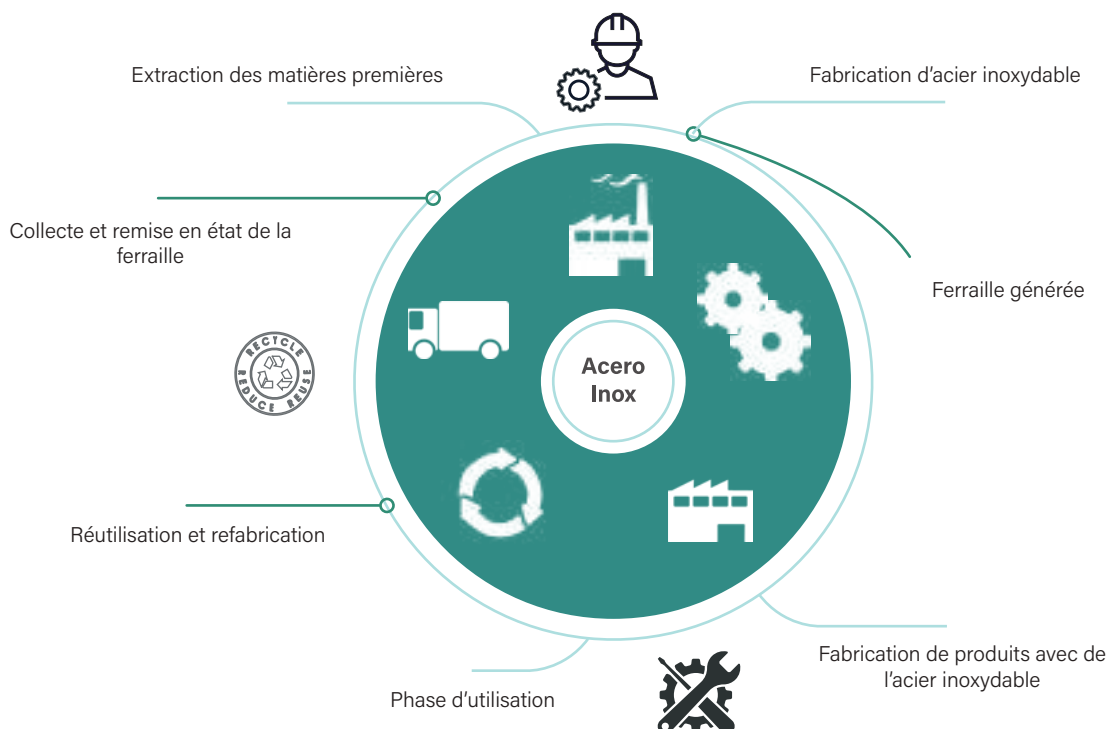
Extraction des matières premières

Fabrication d'acier inoxydable

Collecte et remise en état de la ferraille

Ferraille générée

RECYCLE
REDUCE REUSE

Acero Inox

Réutilisation et refabrication

Fabrication de produits avec de l'acier inoxydable

Phase d'utilisation